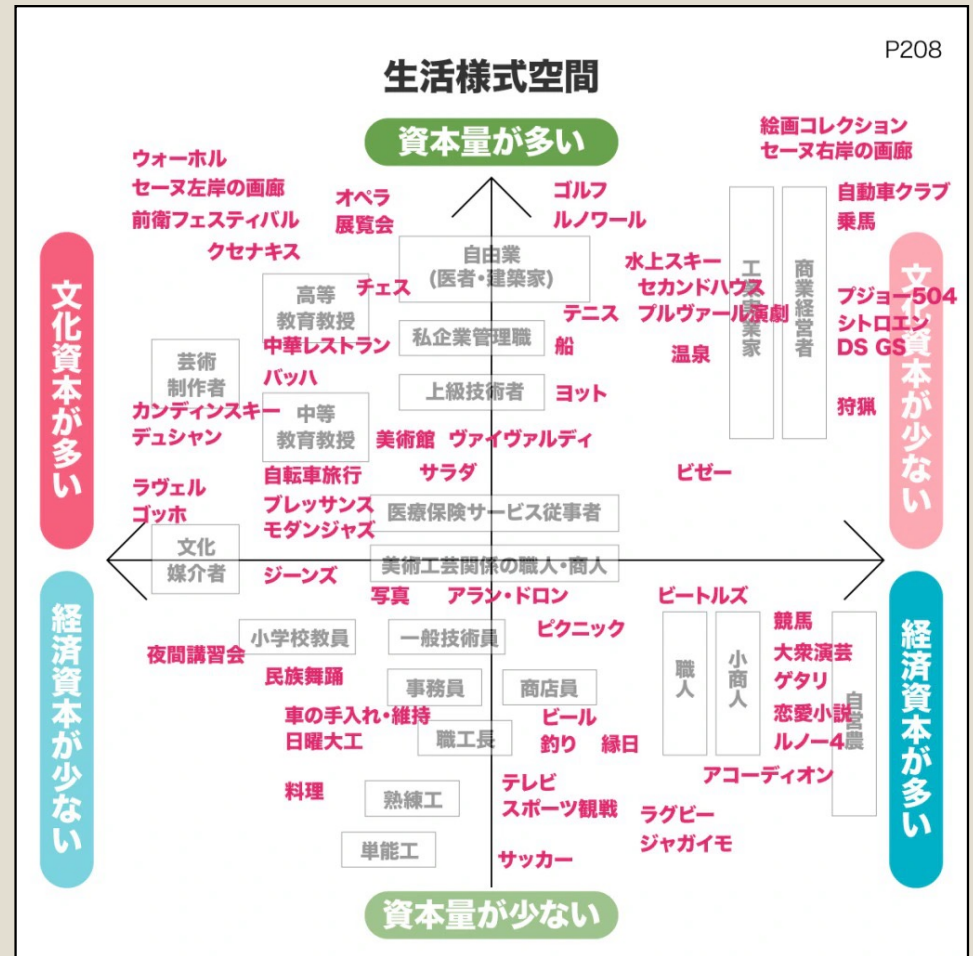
P208

生活様式空間

資本量が多い

文化資本が多い

文化資本が少ない

経済資本が少ない

経済資本が多い

資本量が少ない

ウォーホル
セーヌ左岸の画廊
前衛フェスティバル
クセナキス

オペラ
展覧会

ゴルフ
ルノワール

絵画コレクション
セーヌ右岸の画廊

自動車クラブ
乗馬

自由業
(医者・建築家)

水上スキー
セカンドハウス
プルヴァール演劇

工業実業家

商業経営者

プジョー504
シトロエン
DS GS

高等
教育教授

チェス

テニス

私企業管理職

船

温泉

芸術
制作者

中華レストラン

バッハ

上級技術者

ヨット

狩猟

カンディンスキー
デュシャン

中等
教育教授

美術館

ヴァイヴァルディ

ラヴェル
ゴッホ

自転車旅行

サラダ

ビゼー

ブレッサンス
モダンジャズ

医療保険サービス従事者

文化
媒介者

美術工芸関係の職人・商人

ジーンズ

写真

アラン・ドロン

ビートルズ

小学校教員

一般技術員

ピクニック

職人

小商人

自営農

競馬
大衆演芸
ゲタリ
恋愛小説
ルノー4

夜間講習会

民族舞踊

事務員

商店員

車の手入れ・維持
日曜大工

職工長

ビール

釣り

縁日

アコーディオン

料理

熟練工

テレビ
スポーツ観戦

ラグビー
ジャガイモ

単能工

サッカー